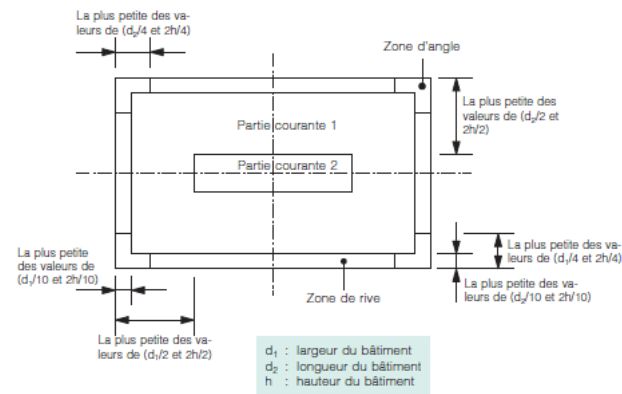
La plus petite des valeurs de ($d_2$/4 et 2h/4)

Zone d'angle

La plus petite des valeurs de ($d_2$/2 et 2h/2)

Partie courante 1

Partie courante 2

La plus petite des valeurs de ($d_1$/4 et 2h/4)

La plus petite des valeurs de ($d_1$/10 et 2h/10)

La plus petite des valeurs de ($d_2$/10 et 2h/10)

Zone de rive

La plus petite des valeurs de ($d_1$/2 et 2h/2)

$d_1$ : largeur du bâtiment
$d_2$ : longueur du bâtiment
h : hauteur du bâtiment